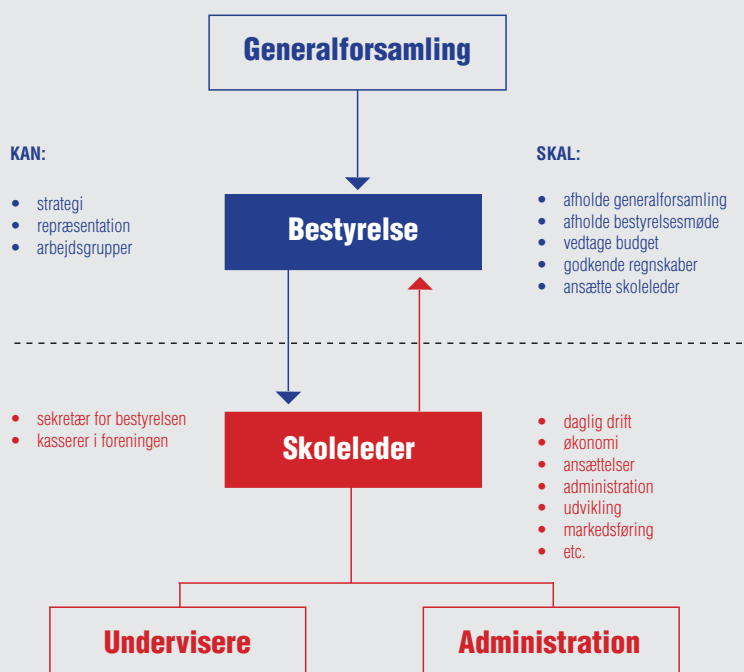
Generalforsamling

KAN:

- strategi
- repræsentation
- arbejdsgrupper

SKAL:

- afholde generalforsamling
- afholde bestyrelsesmøde
- vedtage budget
- godkende regnskaber
- ansætte skoleleder

Bestyrelse

- sekretær for bestyrelsen
- kasserer i foreningen

Skoleleder

- daglig drift
- økonomi
- ansættelser
- administration
- udvikling
- markedsføring
- etc.

Undervisere

Administration